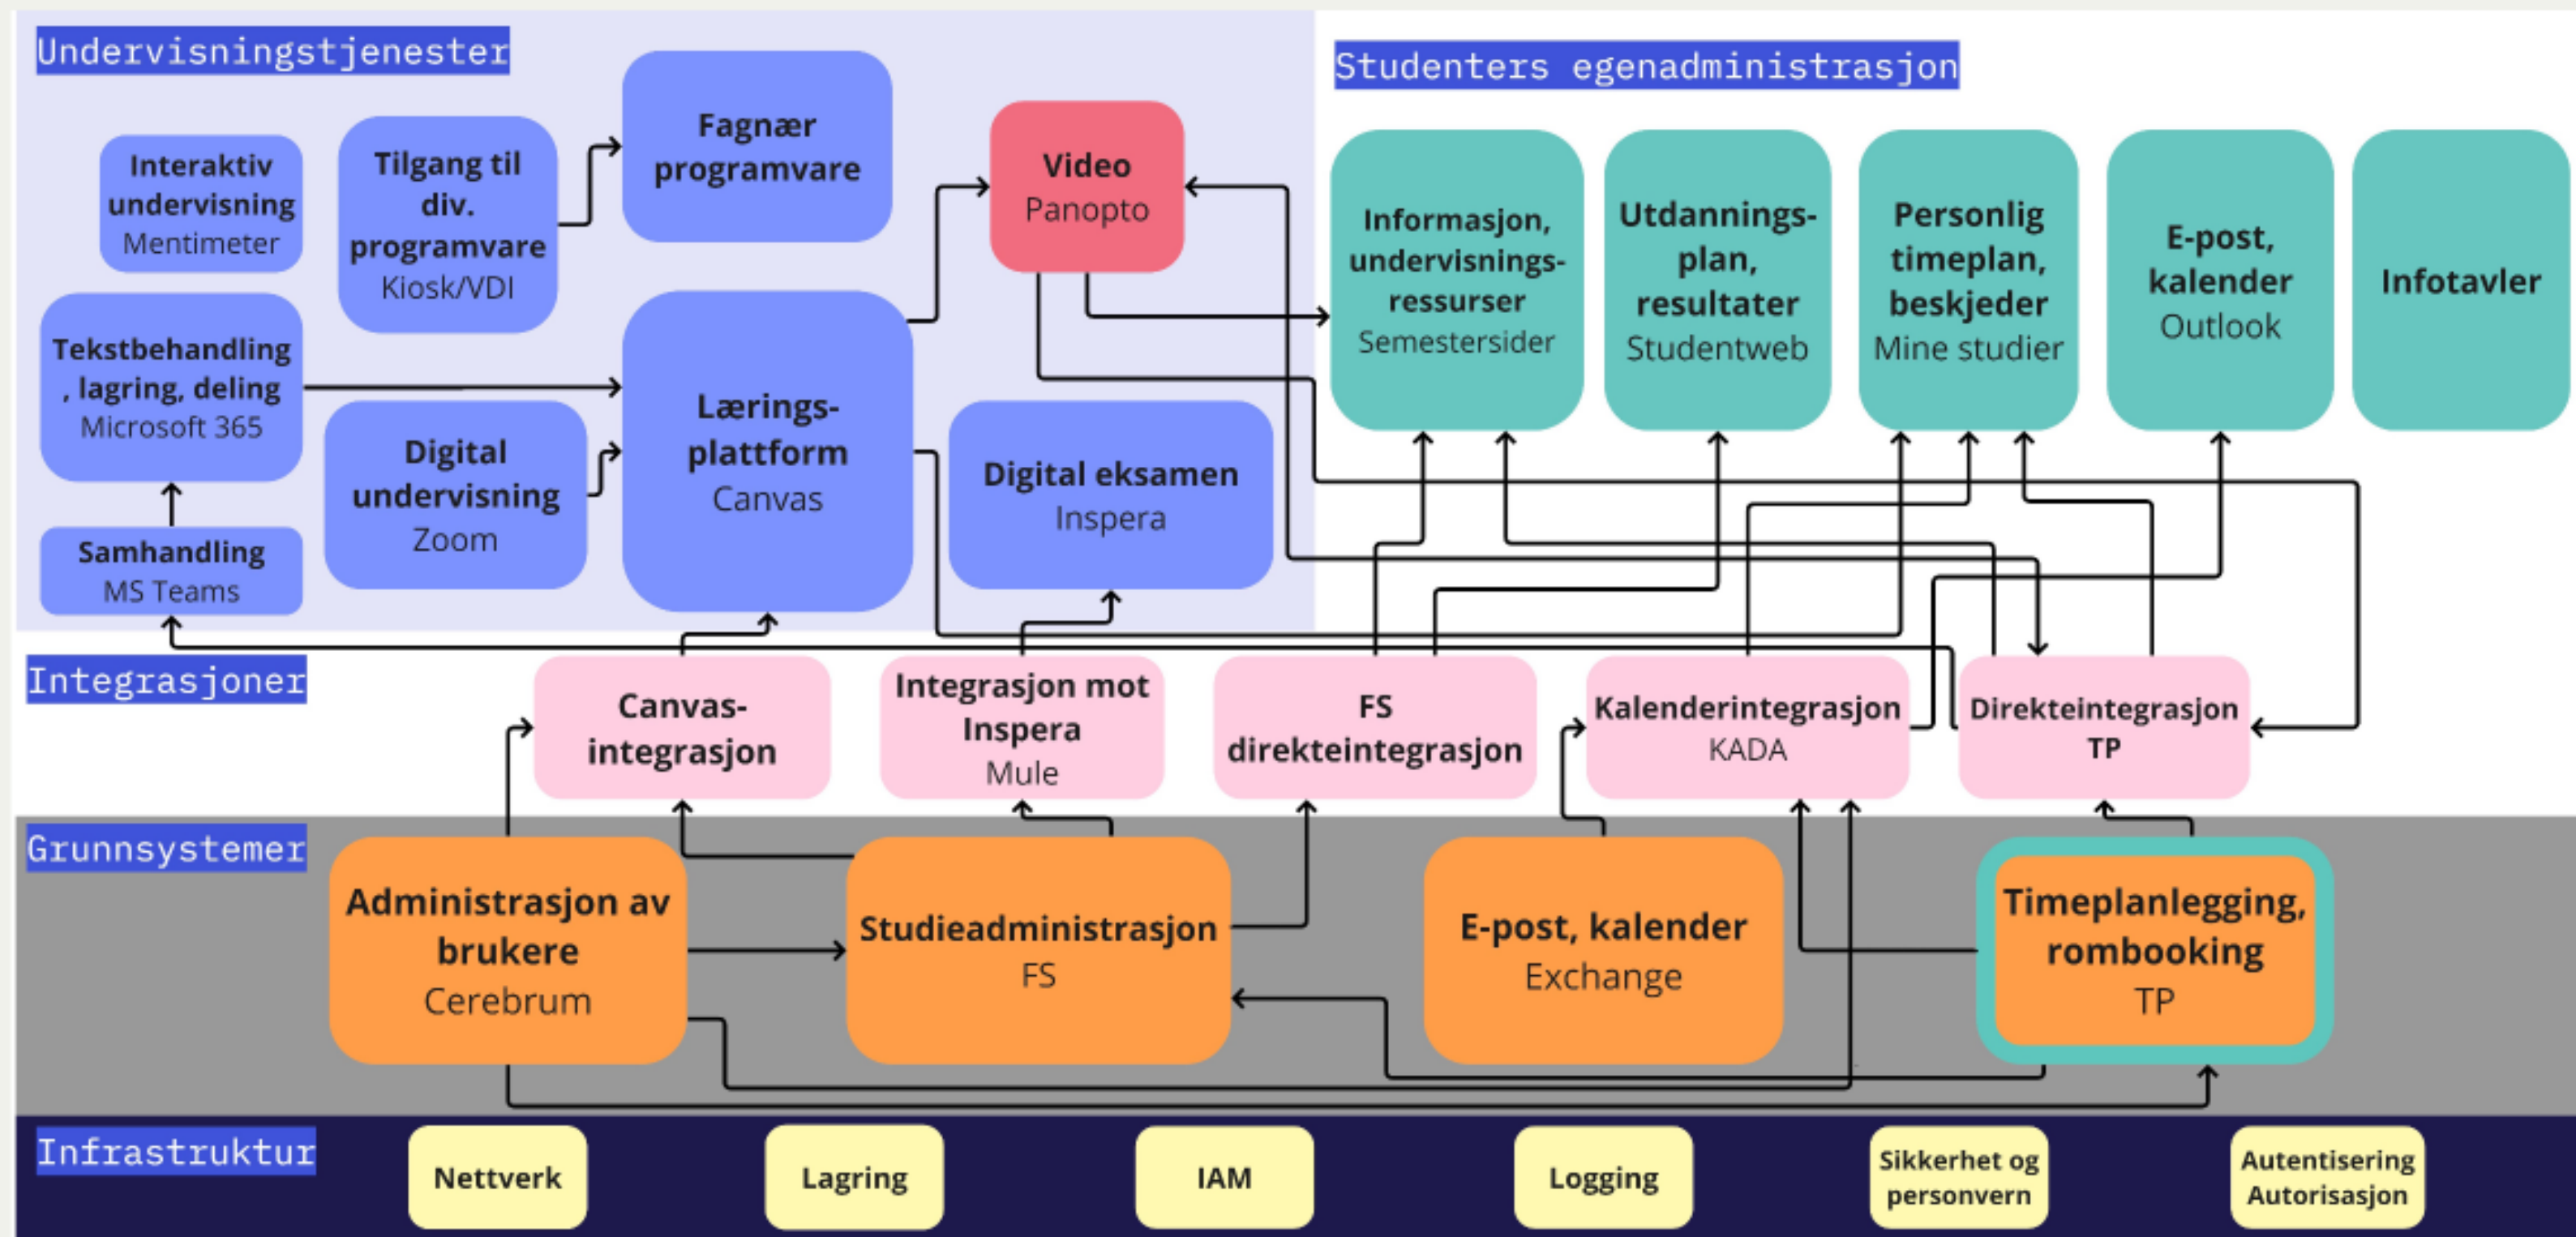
Undervisningstjenester

Interaktiv undervisning
Mentimeter

Tilgang til div. programvare
Kiosk/VDI

Fagnær programvare

Video
Panopto

Tekstbehandling, lagring, deling
Microsoft 365

Digital undervisning
Zoom

Lærings-plattform
Canvas

Digital eksamen
Inspera

Samhandling
MS Teams

Studenters egenadministrasjon

Informasjon, undervisnings-ressurser
Semestersider

Utdannings-plan, resultater
Studentweb

Personlig timeplan, beskjeder
Mine studier

E-post, kalender
Outlook

Infotavler

Integrasjoner

Canvas-integrasjon

Integrasjon mot Inspera
Mule

FS direkteintegrasjon

Kalenderintegrasjon
KADA

Direkteintegrasjon
TP

Grunnsystemer

Administrasjon av brukere
Cerebrum

Studieadministrasjon
FS

E-post, kalender
Exchange

Timeplanlegging, rombooking
TP

Infrastruktur

Nettverk

Lagring

IAM

Logging

Sikkerhet og personvern

Autentisering Autorisasjon